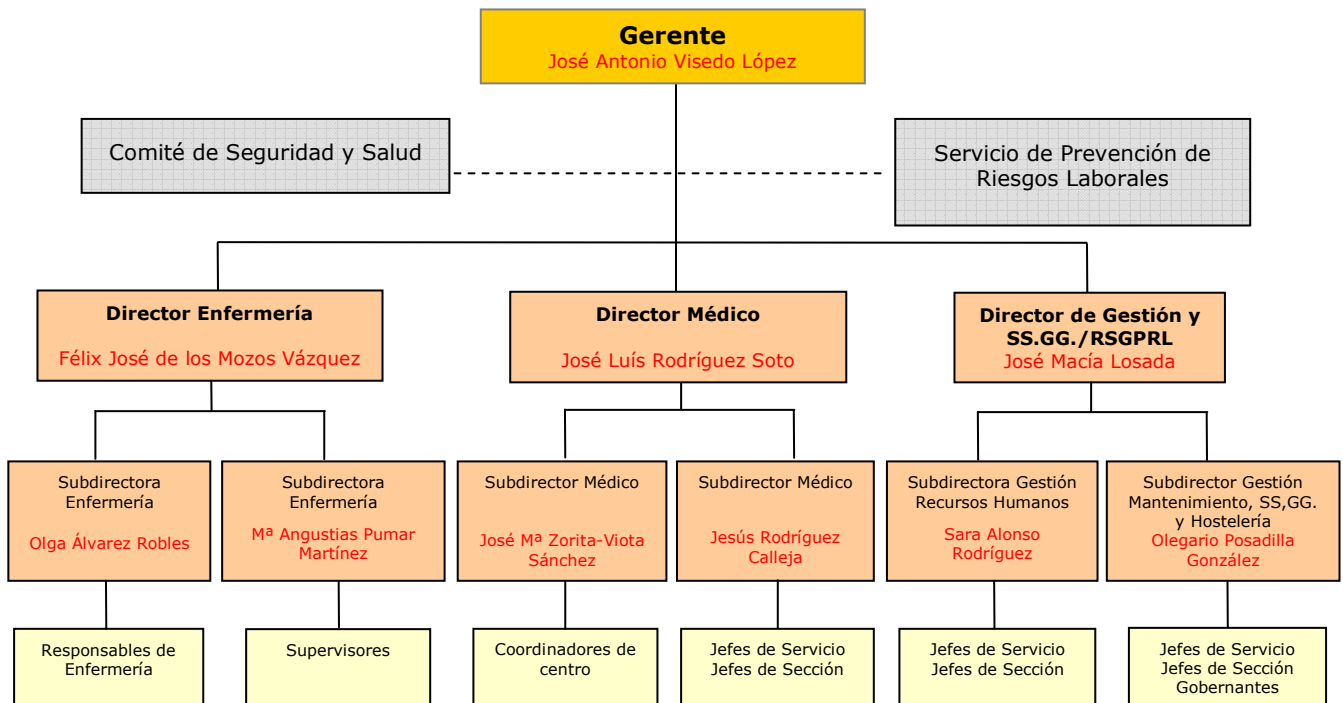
Gerente
José Antonio Visedo López

Comité de Seguridad y Salud

Servicio de Prevención de Riesgos Laborales

Director Enfermería
Félix José de los Mozos Vázquez

Director Médico
José Luís Rodríguez Soto

Director de Gestión y SS.GG./RSGPRL
José Macía Losada

Subdirectora Enfermería
Olga Álvarez Robles

Subdirectora Enfermería
Mª Angustias Pumar Martínez

Subdirector Médico
José Mª Zorita-Viota Sánchez

Subdirector Médico
Jesús Rodríguez Calleja

Subdirectora Gestión Recursos Humanos
Sara Alonso Rodríguez

Subdirector Gestión Mantenimiento, SS,GG. y Hostelería
Olegario Posadilla González

Responsables de Enfermería

Supervisores

Coordinadores de centro

Jefes de Servicio
Jefes de Sección

Jefes de Servicio
Jefes de Sección

Jefes de Servicio
Jefes de Sección
Gobernantes